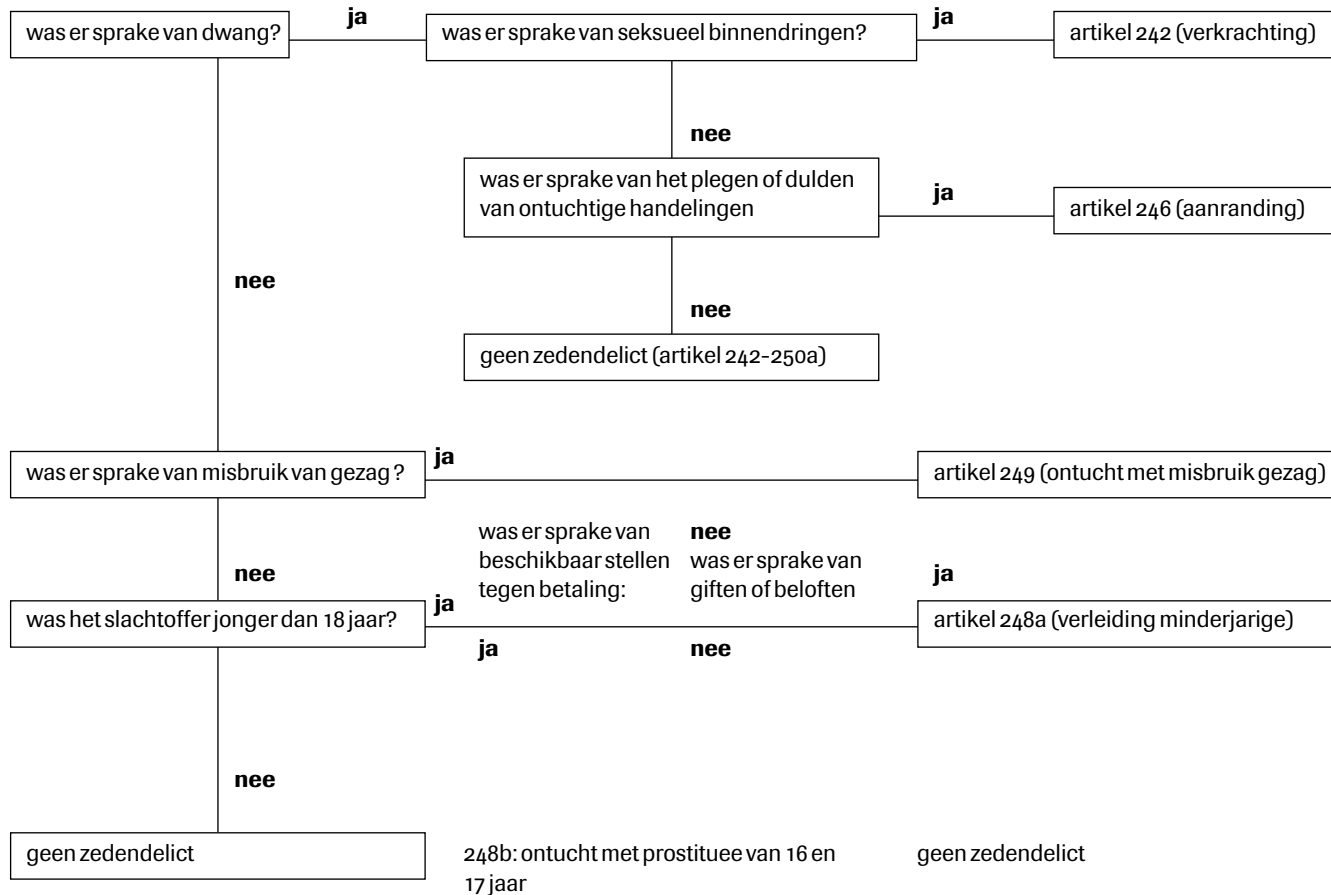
was er sprake van dwang?

ja

was er sprake van seksueel binnendringen?

ja

artikel 242 (verkrachting)

nee

was er sprake van het plegen of dulden van ontuchtige handelingen

ja

artikel 246 (aanranding)

nee

nee

geen zedendelict (artikel 242-250a)

was er sprake van misbruik van gezag ?

ja

artikel 249 (ontucht met misbruik gezag)

nee

was er sprake van beschikbaar stellen tegen betaling:

nee

was er sprake van giften of beloften

ja

was het slachtoffer jonger dan 18 jaar?

ja

artikel 248a (verleiding minderjarige)

ja

nee

nee

geen zedendelict

248b: ontucht met prostituee van 16 en 17 jaar

geen zedendelict